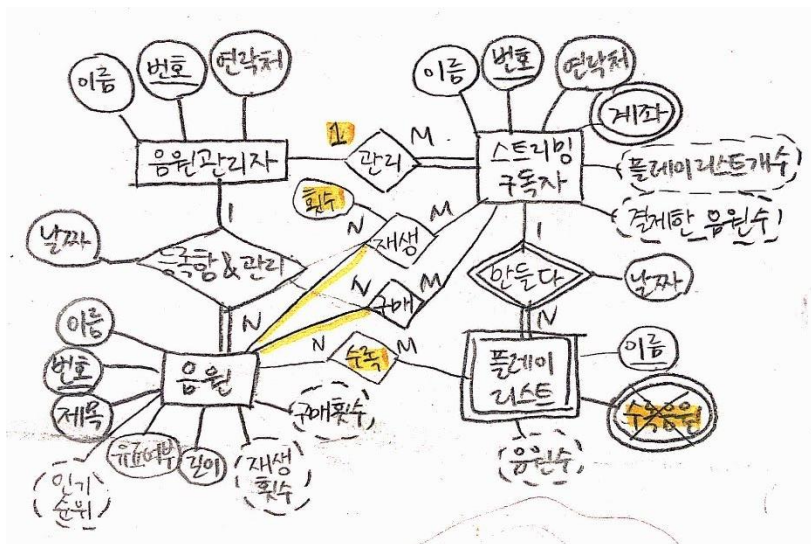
이름
번호
연락처
음원관리자
1
관리
M
이름
번호
연락처
계좌
스트리밍 구독자
플레이리스트개수
결제한 음원수
I
횟수
N
재생
M
날짜
등록함&관리
N
구매
M
I
만든다
날짜
N
N
이름
N
수록
M
번호
음원
플레이 리스트
이름
제목
구매횟수
수록음원
유료여부
길이
재생 횟수
음원수
인기 순위